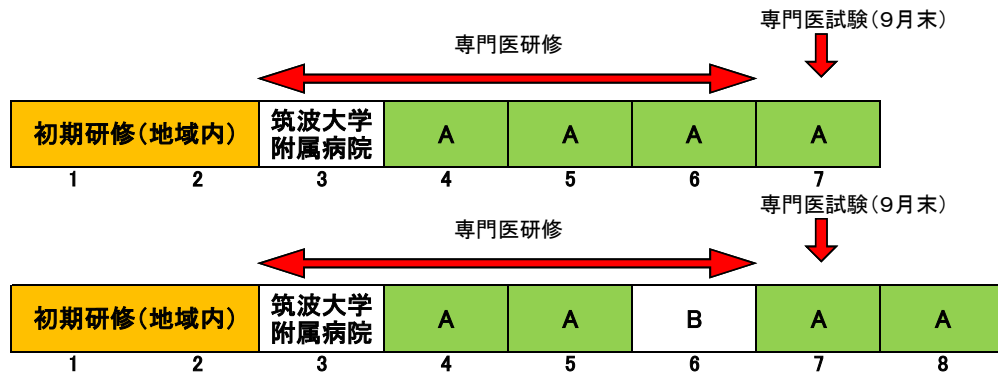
専門医試験(9月末)

専門医研修

| 初期研修(地域内) | | 筑波大学附属病院 | A | A | A | A |
|---|---|---|---|---|---|---|
| 1 | 2 | 3 | 4 | 5 | 6 | 7 |

専門医試験(9月末)

専門医研修

| 初期研修(地域内) | | 筑波大学附属病院 | A | A | B | A | A |
|---|---|---|---|---|---|---|---|
| 1 | 2 | 3 | 4 | 5 | 6 | 7 | 8 |